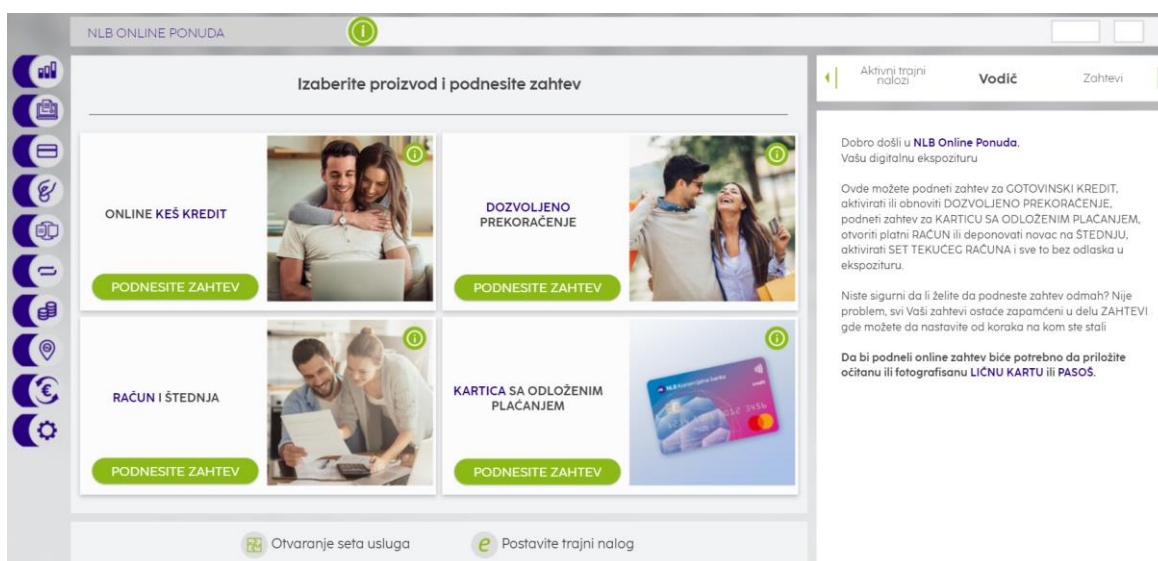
NLB ONLINE PONUDA

Izaberite proizvod i podnesite zahtev

ONLINE KEŠ KREDIT

PODNESITE ZAHTEV

DOZVOLJENO PREKORAČENJE

PODNESITE ZAHTEV

RAČUN I ŠTEDNJA

PODNESITE ZAHTEV

KARTICA SA ODLOŽENIM PLAĆANJEM

PODNESITE ZAHTEV

Otvaranje seta usluga

Postavite trajni nalog

Aktivni trajni nalozi

Vodič

Zahtevi

Dobro došli u NLB Online Ponuda, Vašu digitalnu ekspozituru

Ovde možete podneti zahtev za GOTOVINSKI KREDIT, aktivirati ili obnoviti DOZVOLJENO PREKORAČENJE, podneti zahtev za KARTICU SA ODLOŽENIM PLAĆANJEM, otvoriti platni RAČUN ili deponovati novac na ŠTEDNJU, aktivirati SET TEKUĆEG RAČUNA i sve to bez odlaska u ekspozituru.

Niste sigurni da li želite da podneste zahtev odmah? Nije problem, svi Vaši zahtevi ostaće zapamćeni u delu ZAHTEVI gde možete da nastavite od koraka na kom ste stali

Da bi podneli online zahtev biće potrebno da priložite očitanu ili fotografisanu LIČNU KARTU ili PASOŠ.